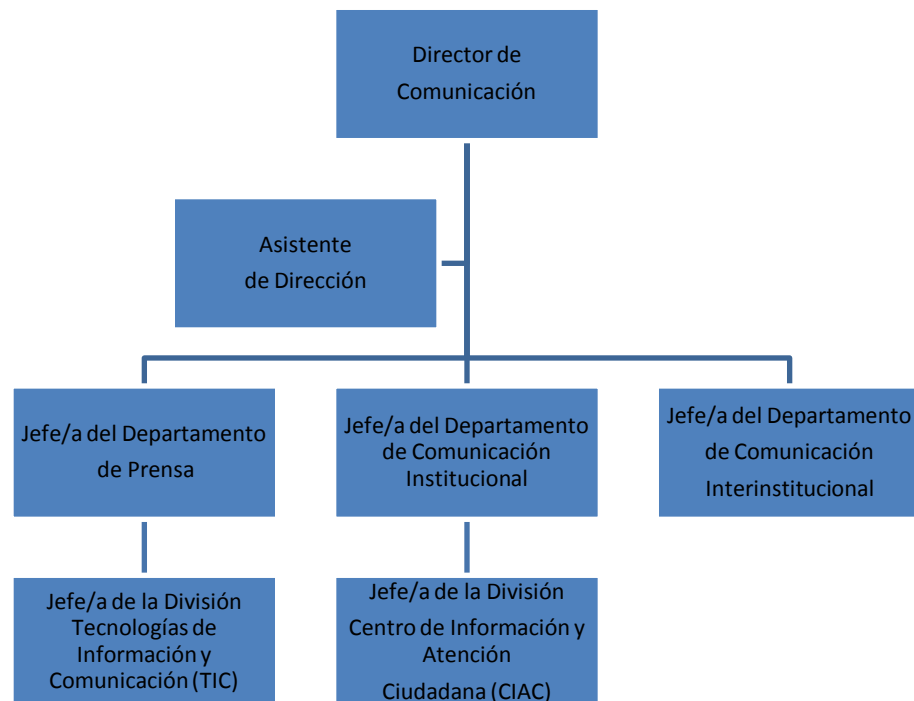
Director de Comunicación

Asistente de Dirección

Jefe/a del Departamento de Prensa

Jefe/a del Departamento de Comunicación Institucional

Jefe/a del Departamento de Comunicación Interinstitucional

Jefe/a de la División Tecnologías de Información y Comunicación (TIC)

Jefe/a de la División Centro de Información y Atención Ciudadana (CIAC)